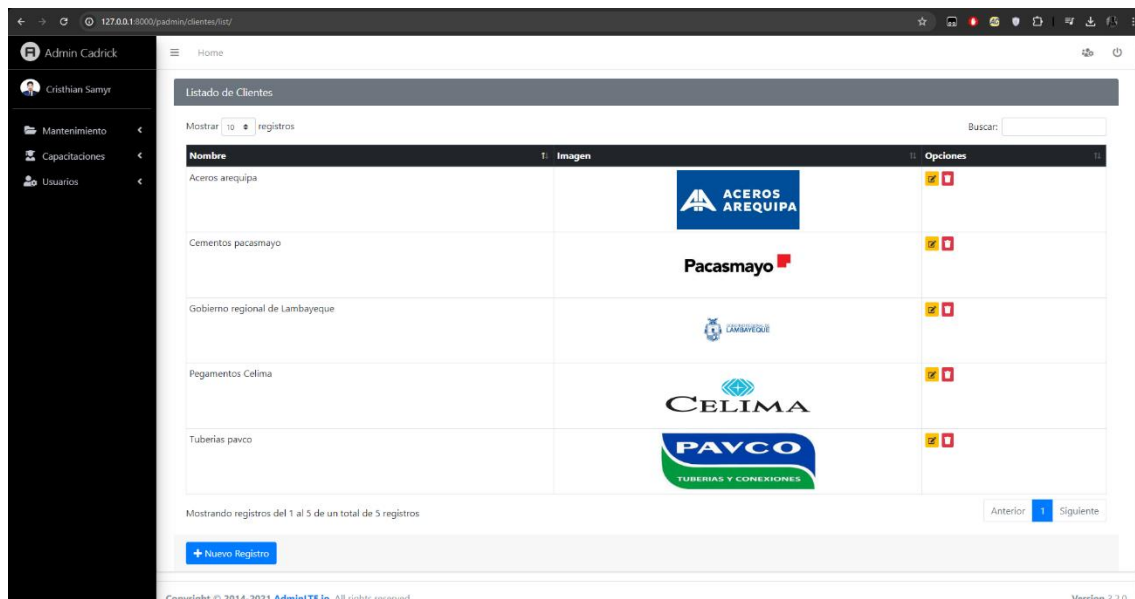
127.0.0.1:8000/padmin/clientes/list/

Admin Cadrick

Cristhian Samyr

Mantenimiento

Capacitaciones

Usuarios

Home

Listado de Clientes

Mostrar 10 registros

Buscar:

| Nombre | Imagen | Opciones |
|---|---|---|
| Aceros arequipa | ACEROS AREQUIPA | |
| Cementos pacasmayo | Pacasmayo | |
| Gobierno regional de Lambayeque | LAMBAYEQUE | |
| Pegamentos Celima | CELIMA | |
| Tuberias pavco | PAVCO TUBERIAS Y CONEXIONES | |

Mostrando registros del 1 al 5 de un total de 5 registros

Anterior 1 Siguiente

+ Nuevo Registro

Copyright © 2014-2021 AdminLTE.io. All rights reserved.

Version 3.2.0